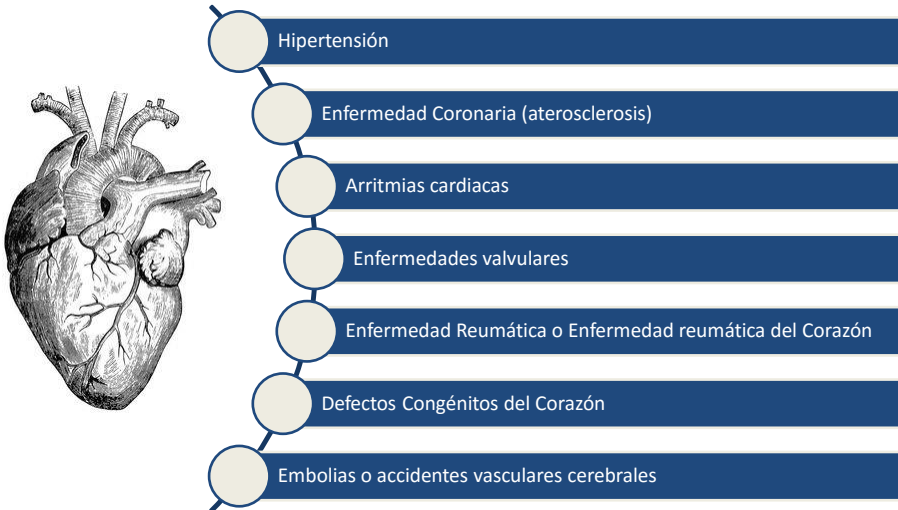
Hipertensión

Enfermedad Coronaria (aterosclerosis)

Arritmias cardiacas

Enfermedades valvulares

Enfermedad Reumática o Enfermedad reumática del Corazón

Defectos Congénitos del Corazón

Embolias o accidentes vasculares cerebrales